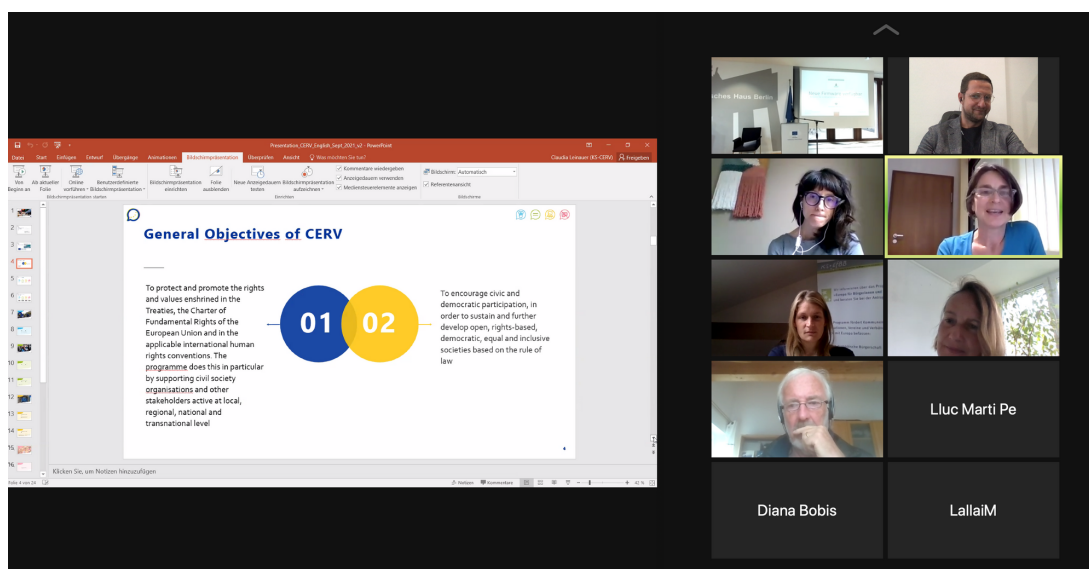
Presentation_CERV_English_Sept_2021_v2 - PowerPoint

Datei Start Einfügen Entwurf Übergänge Animationen Bildschirmpräsentation Überprüfen Ansicht Was möchten Sie tun?

Claudia Leinauer (KS-CERV) Freigeben

Von Beginn an Ab aktueller Folie Online vorführen Benutzerdefinierte Bildschirmpräsentation Bildschirmpräsentation einrichten Folie ausblenden Neue Anzeigedauern testen Bildschirmpräsentation aufzeichnen Kommentare wiedergeben Anzeigedauern verwenden Mediensteuerelemente anzeigen Bildschirm: Automatisch Referentenansicht

Bildschirmpräsentation starten Einrichten Bildschirme

General Objectives of CERV

To protect and promote the rights and values enshrined in the Treaties, the Charter of Fundamental Rights of the European Union and in the applicable international human rights conventions. The programme does this in particular by supporting civil society organisations and other stakeholders active at local, regional, national and transnational level

01

02

To encourage civic and democratic participation, in order to sustain and further develop open, rights-based, democratic, equal and inclusive societies based on the rule of law

Klicken Sie, um Notizen hinzuzufügen

Folie 4 von 24 Notizen Kommentare 42 %

1 2 3 4 5 6 7 8 9 10 11 12 13 14 15 16

Lluc Marti Pe

Diana Bobis

LallaiM